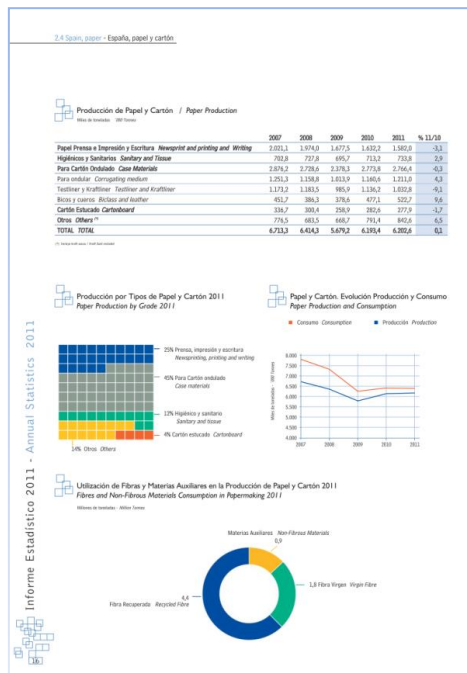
2.4 Spain, paper - España, papel y cartón

Producción de Papel y Cartón / Paper Production

Miles de toneladas · 000 Tonnes

| | 2007 | 2008 | 2009 | 2010 | 2011 | % 11/10 |
|---|---|---|---|---|---|---|
| Papel Prensa e Impresión y Escritura Newsprint and printing and Writing | 2.021,1 | 1.974,0 | 1.677,5 | 1.632,2 | 1.582,0 | -3,1 |
| Higiénicos y Sanitarios Sanitary and Tissue | 702,8 | 727,8 | 695,7 | 713,2 | 733,8 | 2,9 |
| Para Cartón Ondulado Case Materials | 2.876,2 | 2.728,6 | 2.378,3 | 2.773,8 | 2.766,4 | -0,3 |
| Para ondular Corrugating medium | 1.251,3 | 1.158,8 | 1.013,9 | 1.160,6 | 1.211,0 | 4,3 |
| Testliner y Kraftliner Testliner and Kraftliner | 1.173,2 | 1.183,5 | 985,9 | 1.136,2 | 1.032,8 | -9,1 |
| Bicos y cueros Biclass and leather | 451,7 | 386,3 | 378,6 | 477,1 | 522,7 | 9,6 |
| Cartón Estucado Cartonboard | 336,7 | 300,4 | 258,9 | 282,6 | 277,9 | -1,7 |
| Otros Others (*) | 776,5 | 683,5 | 668,7 | 791,4 | 842,6 | 6,5 |
| TOTAL TOTAL | 6.713,3 | 6.414,3 | 5.679,2 | 6.193,4 | 6.202,6 | 0,1 |

(*) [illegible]

Producción por Tipos de Papel y Cartón 2011
Paper Production by Grade 2011

25% Prensa, impresión y escritura Newsprinting, printing and writing
45% Para Cartón ondulado Case materials
12% Higiénico y sanitario Sanitary and tissue
4% Cartón estucado Cartonboard
14% Otros Others

Papel y Cartón. Evolución Producción y Consumo
Paper Production and Consumption

Consumo Consumption
Producción Production

Miles de toneladas · 000 Tonnes

8.000
7.500
7.000
6.500
6.000
5.500
5.000
4.500
4.000
2007 2008 2009 2010 2011

Utilización de Fibras y Materias Auxiliares en la Producción de Papel y Cartón 2011
Fibres and Non-Fibrous Materials Consumption in Papermaking 2011

Millones de toneladas · Million Tonnes

Materias Auxiliares Non-Fibrous Materials
0,9
1,8 Fibra Virgen Virgin Fibre
4,4
Fibra Recuperada Recycled Fibre

Informe Estadístico 2011 - Annual Statistics 2011

16